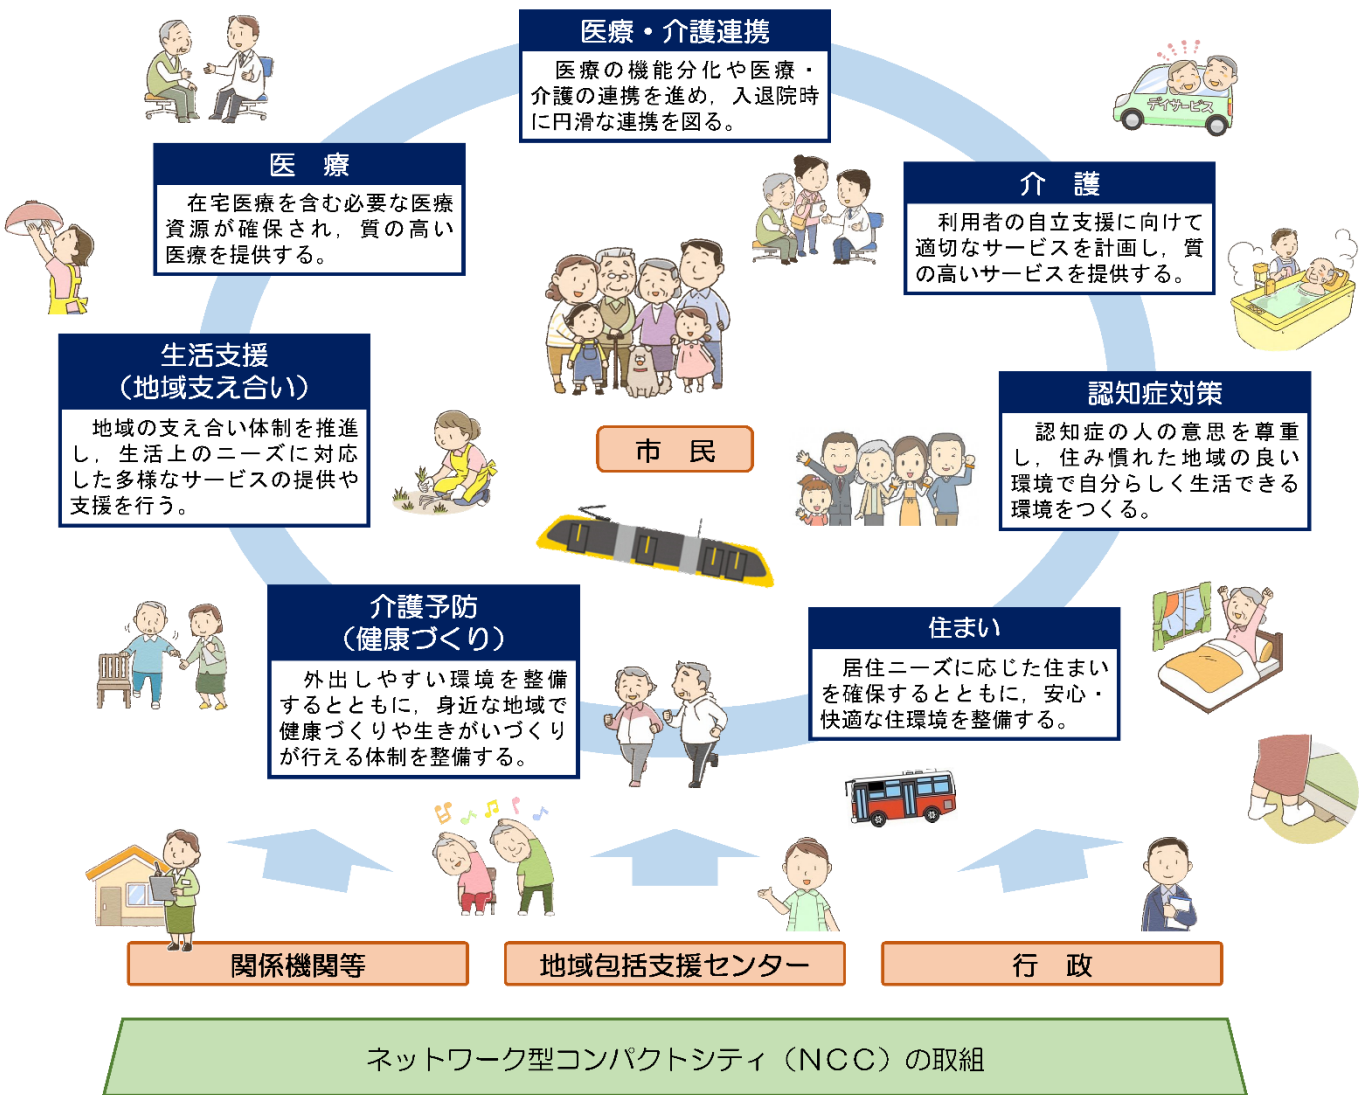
医療・介護連携

医療の機能分化や医療・介護の連携を進め，入退院時に円滑な連携を図る。

デイサービス

医　療

在宅医療を含む必要な医療資源が確保され，質の高い医療を提供する。

介　護

利用者の自立支援に向けて適切なサービスを計画し，質の高いサービスを提供する。

生活支援
（地域支え合い）

地域の支え合い体制を推進し，生活上のニーズに対応した多様なサービスの提供や支援を行う。

市　民

認知症対策

認知症の人の意思を尊重し，住み慣れた地域の良い環境で自分らしく生活できる環境をつくる。

介護予防
（健康づくり）

外出しやすい環境を整備するとともに，身近な地域で健康づくりや生きがいづくりが行える体制を整備する。

住まい

居住ニーズに応じた住まいを確保するとともに，安心・快適な住環境を整備する。

関係機関等

地域包括支援センター

行　政

ネットワーク型コンパクトシティ（ＮＣＣ）の取組